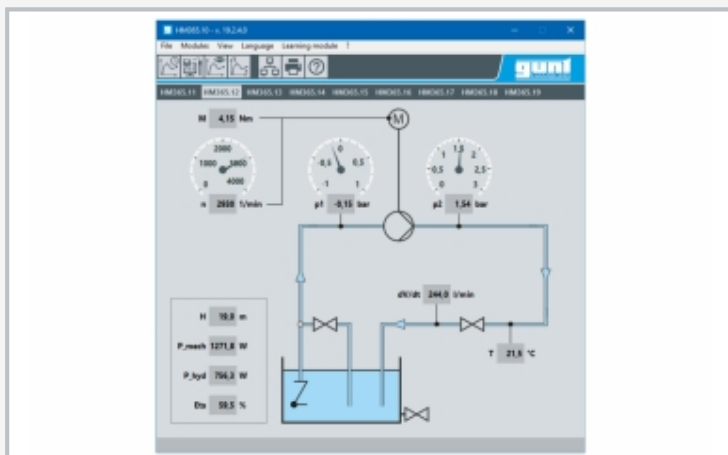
HM365.10 - v. 19.2.4.0

File Modules View Language Learning-module ?

gunt

HM365.11 HM365.12 HM365.13 HM365.14 HM365.15 HM365.16 HM365.17 HM365.18 HM365.19

M 4,15 Nm

M

2000
1000 3000
0 4000

n 2800 1/min

0
-0,5 0,5
-1 1

p1 -0,15 bar

1 1,5 2
0,5 2,5
0 3

p2 1,54 bar

dV/dt 244,0 l/min

H 16,8 m

P_mech 1271,8 W

P_hyd 756,3 W

Eta 59,5 %

T 21,5 °C